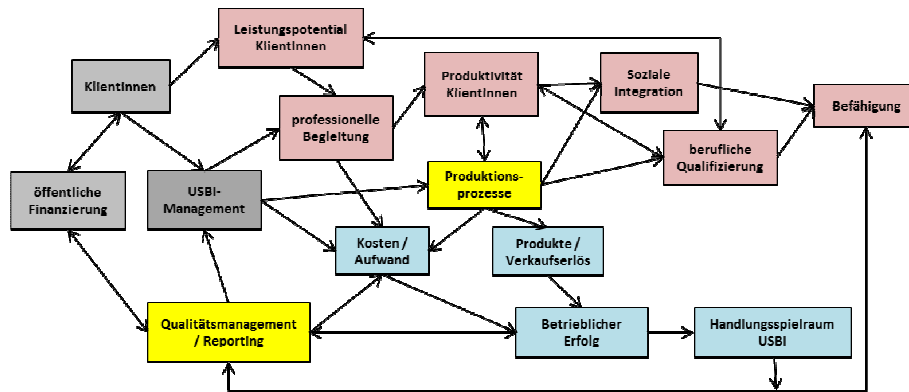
Leistungspotential KlientInnen

KlientInnen

professionelle Begleitung

Produktivität KlientInnen

Soziale Integration

Befähigung

berufliche Qualifizierung

öffentliche Finanzierung

USBI-Management

Produktionsprozesse

Kosten / Aufwand

Produkte / Verkaufserlös

Qualitätsmanagement / Reporting

Betrieblicher Erfolg

Handlungsspielraum USBI